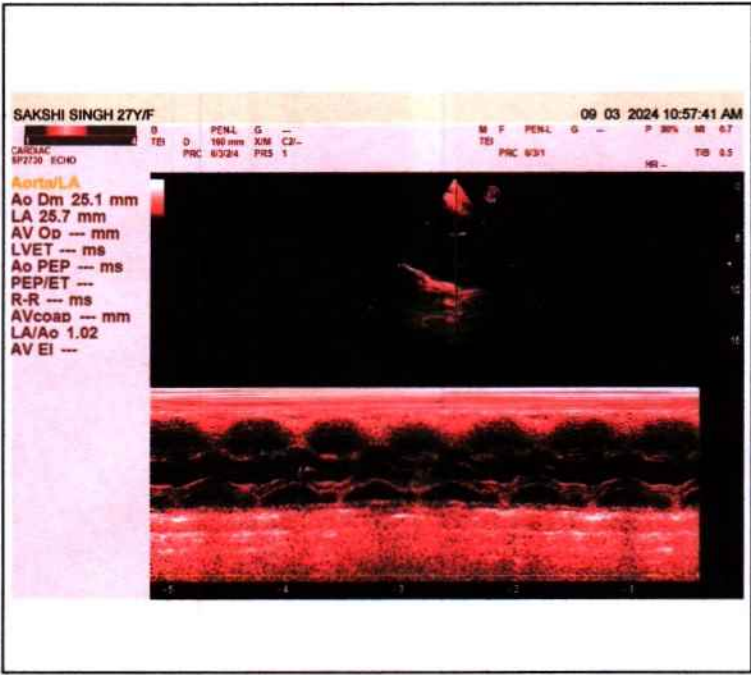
SAKSHI SINGH 27Y/F

09 03 2024 10:57:41 AM

B PEN-L G ---
TEI D 160 mm X/M C2/-
PRC 6/3/2/4 PRS 1

CARDIAC
SP2730 ECHO

M F PEN-L G --- P 90% MI 0.7
TEI
PRC 6/3/1 TIB 0.5
HR --

Aorta/LA
Ao Dm 25.1 mm
LA 25.7 mm
AV Op --- mm
LVET --- ms
Ao PEP --- ms
PEP/ET ---
R-R --- ms
AVcoap --- mm
LA/Ao 1.02
AV EI ---

-5 -4 -3 -2 -1